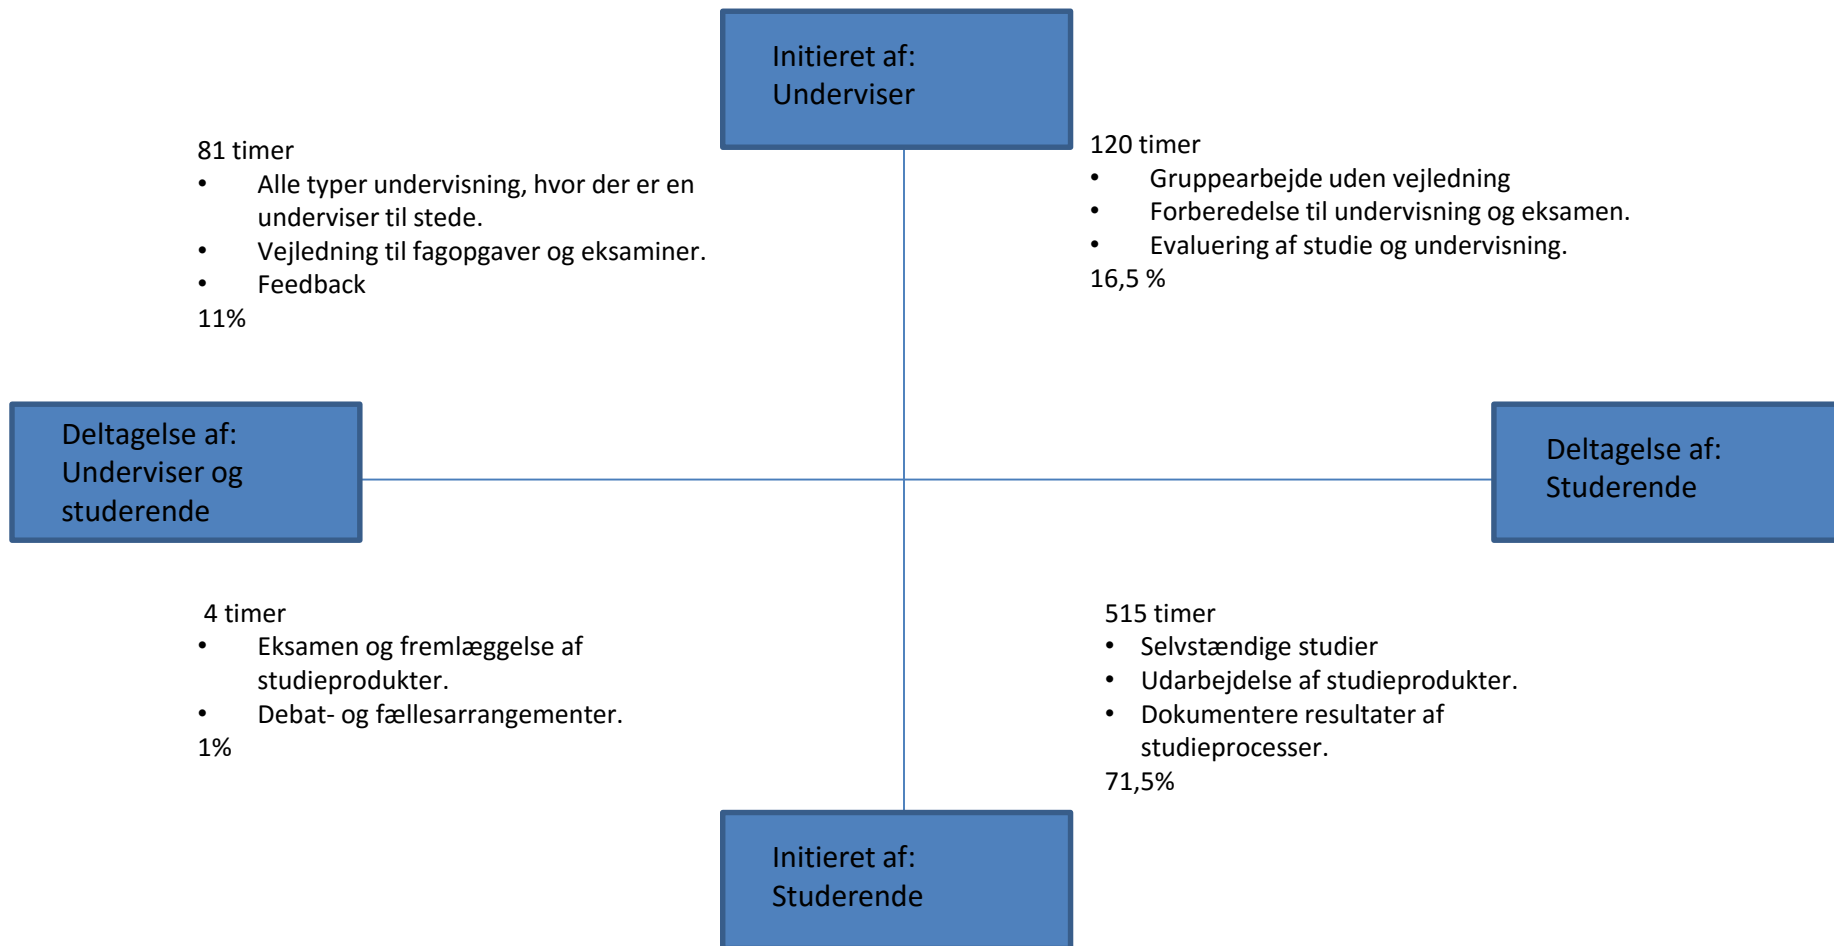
Initieret af:
Underviser

81 timer
• Alle typer undervisning, hvor der er en underviser til stede.
• Vejledning til fagopgaver og eksaminer.
• Feedback
11%

120 timer
• Gruppearbejde uden vejledning
• Forberedelse til undervisning og eksamen.
• Evaluering af studie og undervisning.
16,5 %

Deltagelse af:
Underviser og studerende

Deltagelse af:
Studerende

4 timer
• Eksamen og fremlæggelse af studieprodukter.
• Debat- og fællesarrangementer.
1%

515 timer
• Selvstændige studier
• Udarbejdelse af studieprodukter.
• Dokumentere resultater af studieprocesser.
71,5%

Initieret af:
Studerende